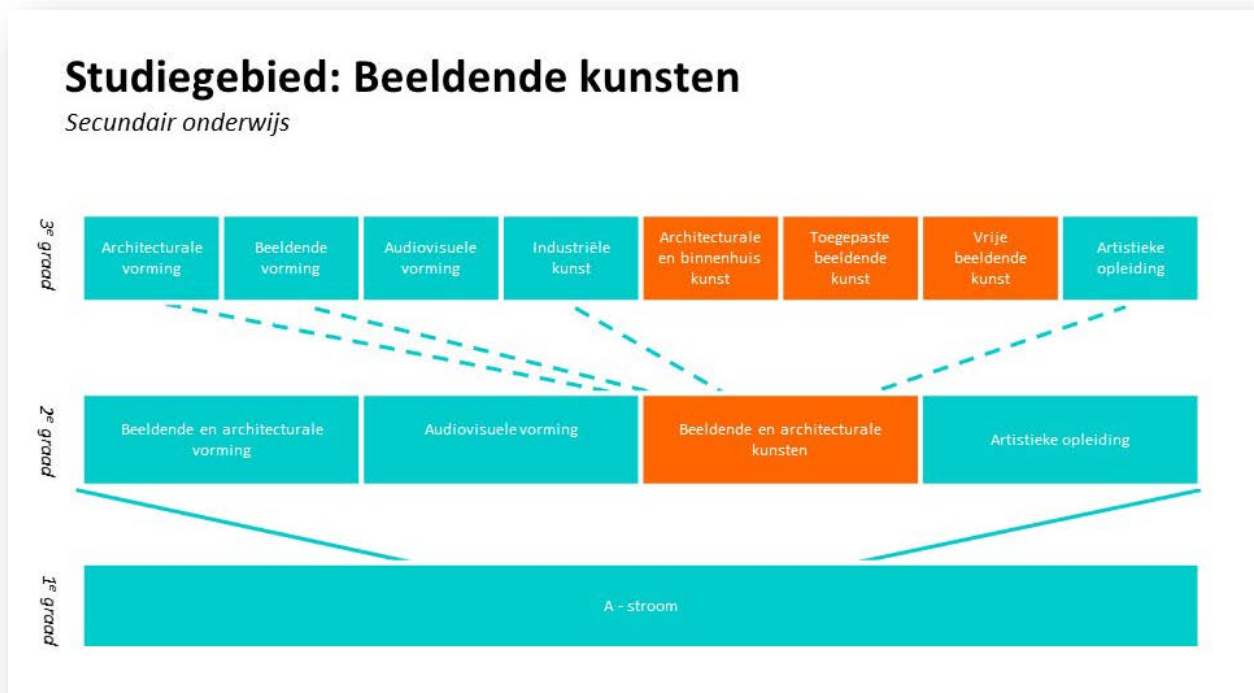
Studiegebied: Beeldende kunsten

Secundair onderwijs

3e graad

Architecturale vorming

Beeldende vorming

Audiovisuele vorming

Industriële kunst

Architecturale en binnenhuis kunst

Toegepaste beeldende kunst

Vrije beeldende kunst

Artistieke opleiding

2e graad

Beeldende en architecturale vorming

Audiovisuele vorming

Beeldende en architecturale kunsten

Artistieke opleiding

1e graad

A - stroom